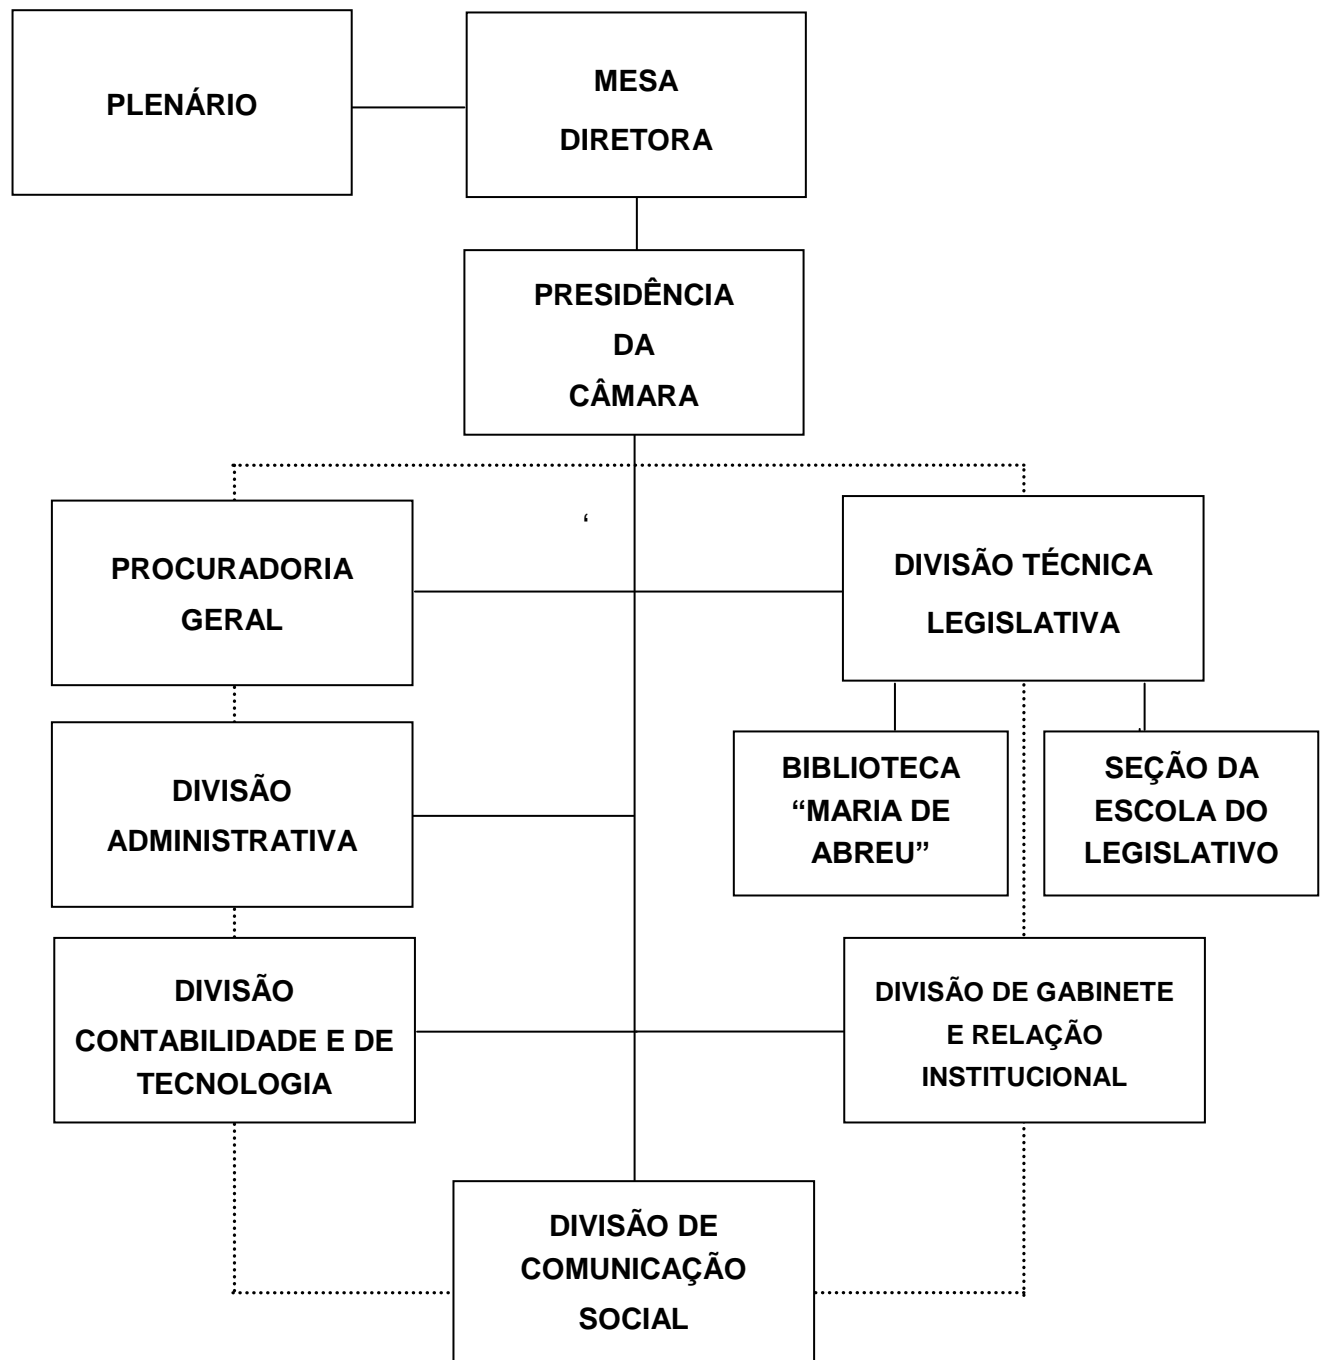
PLENÁRIO

MESA DIRETORA

PRESIDÊNCIA DA CÂMARA

‘

PROCURADORIA GERAL

DIVISÃO TÉCNICA LEGISLATIVA

DIVISÃO ADMINISTRATIVA

BIBLIOTECA “MARIA DE ABREU”

SEÇÃO DA ESCOLA DO LEGISLATIVO

DIVISÃO CONTABILIDADE E DE TECNOLOGIA

DIVISÃO DE GABINETE E RELAÇÃO INSTITUCIONAL

DIVISÃO DE COMUNICAÇÃO SOCIAL